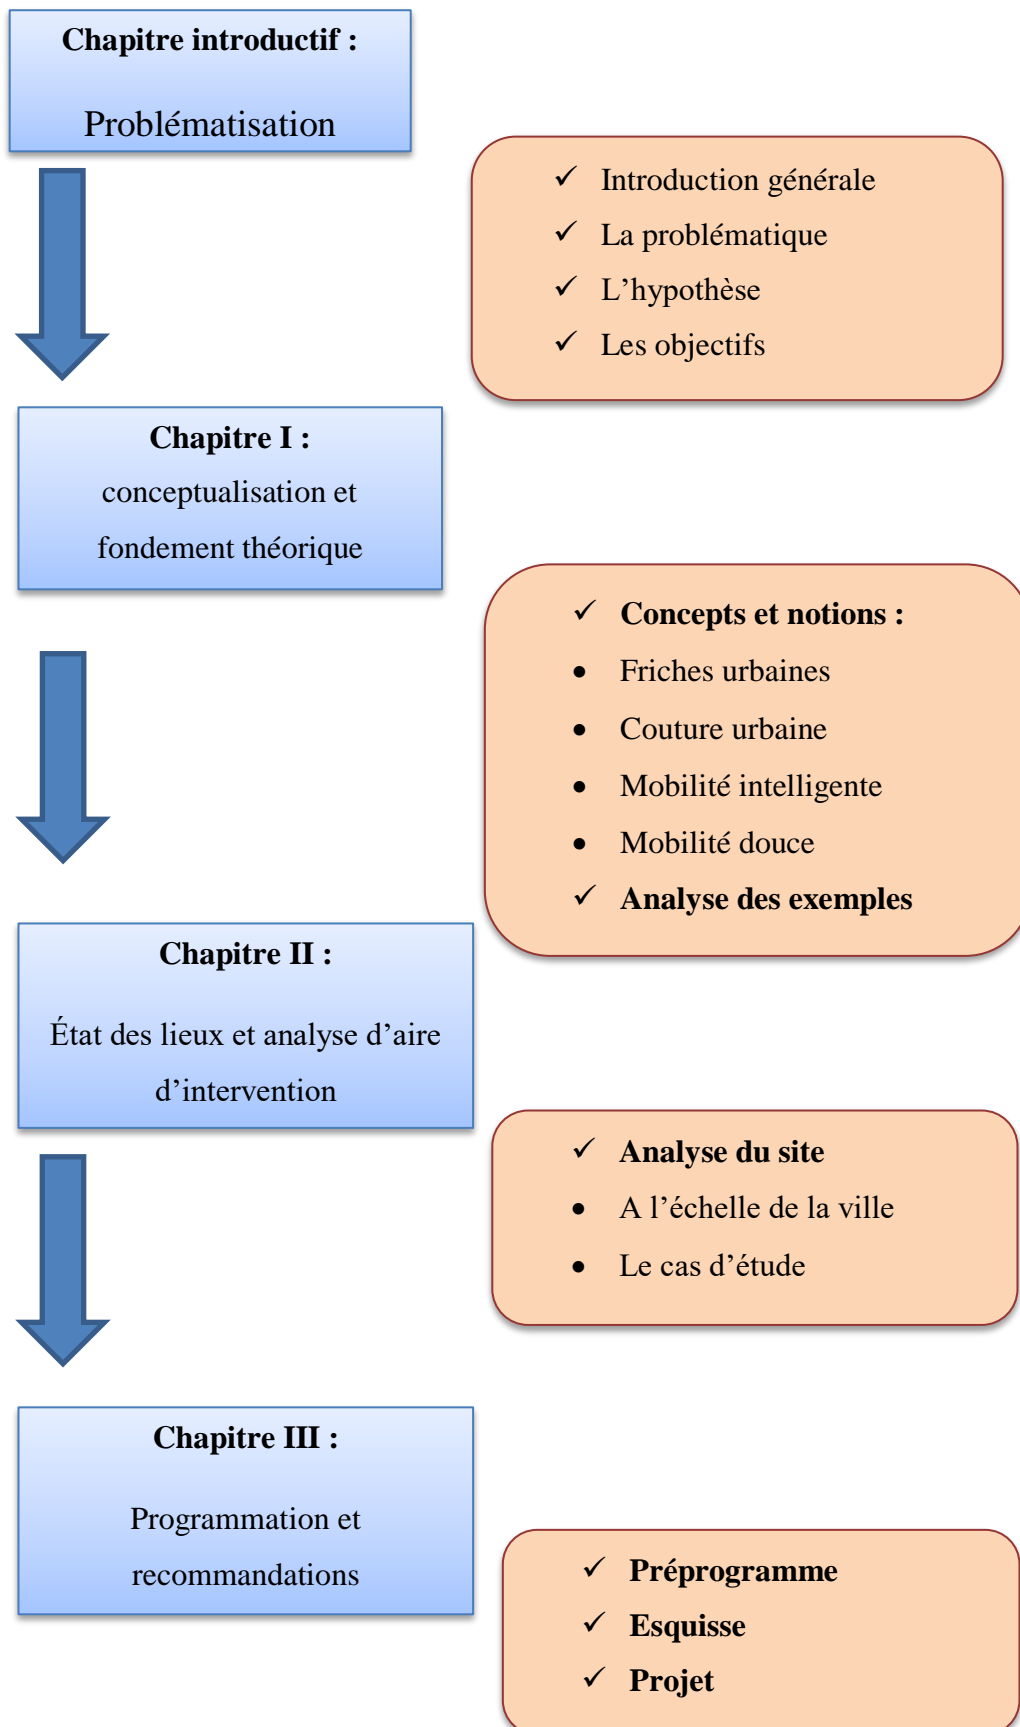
Chapitre introductif :

Problématisation

✓ Introduction générale
✓ La problématique
✓ L’hypothèse
✓ Les objectifs

Chapitre I :
conceptualisation et fondement théorique

✓ Concepts et notions :
• Friches urbaines
• Couture urbaine
• Mobilité intelligente
• Mobilité douce
✓ Analyse des exemples

Chapitre II :

État des lieux et analyse d’aire d’intervention

✓ Analyse du site
• A l’échelle de la ville
• Le cas d’étude

Chapitre III :

Programmation et recommandations

✓ Préprogramme
✓ Esquisse
✓ Projet